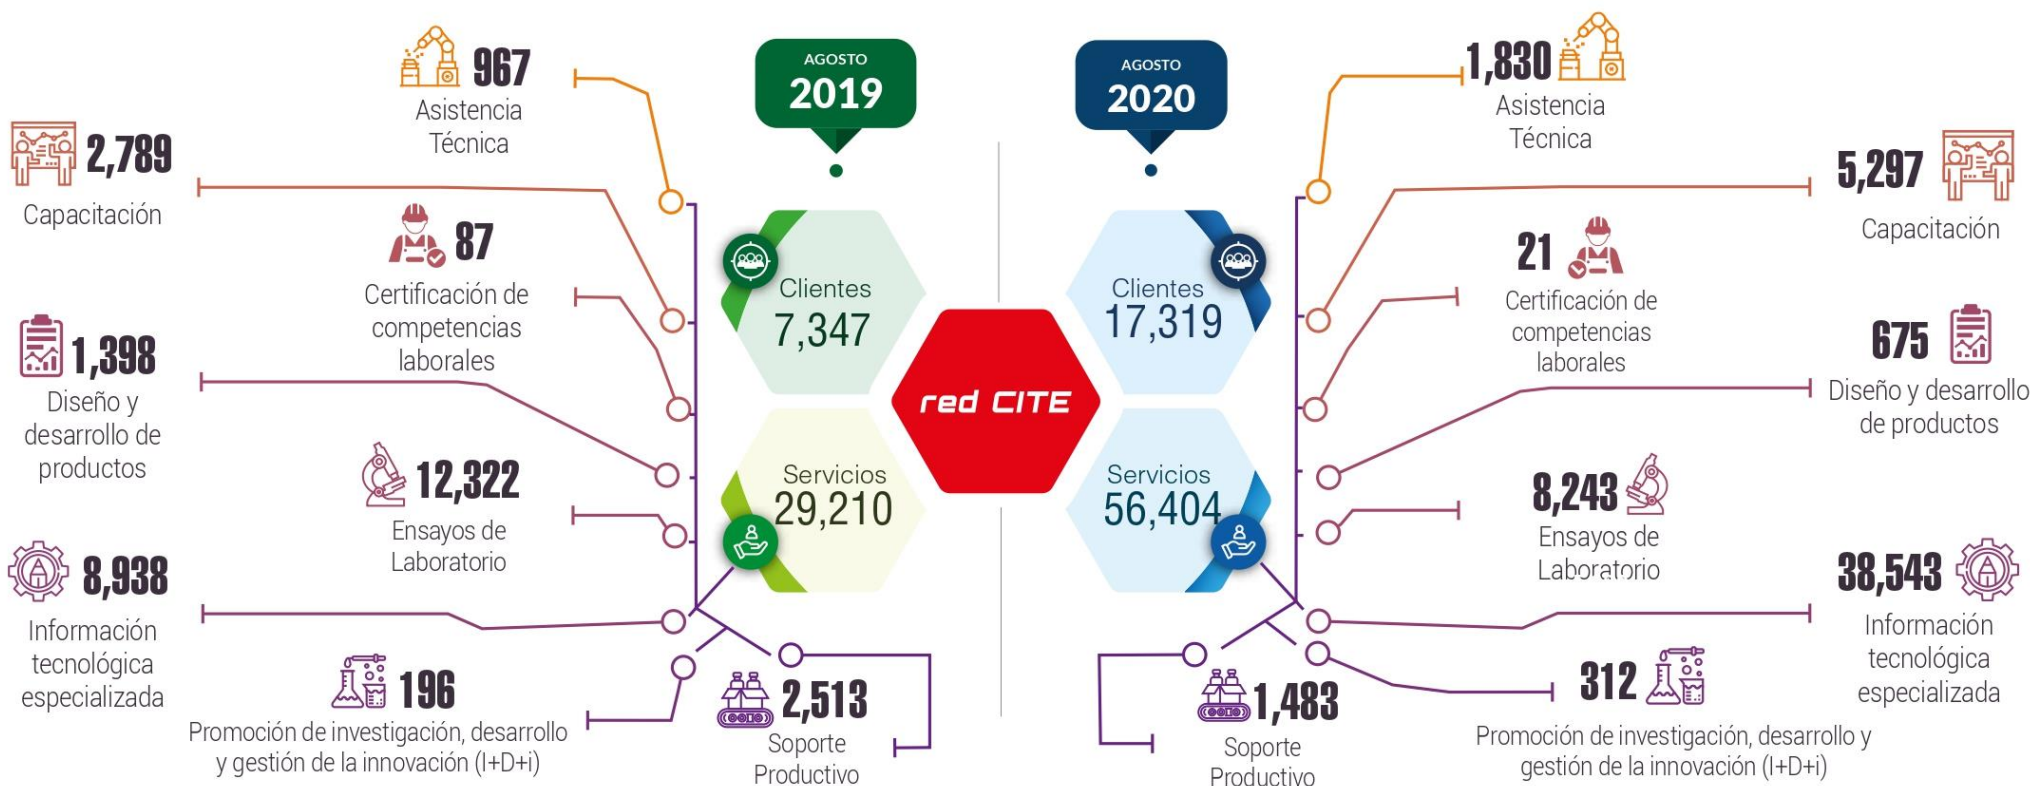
AGOSTO
2019

AGOSTO
2020

967
Asistencia Técnica

2,789
Capacitación

87
Certificación de competencias laborales

1,398
Diseño y desarrollo de productos

12,322
Ensayos de Laboratorio

8,938
Información tecnológica especializada

196
Promoción de investigación, desarrollo y gestión de la innovación (I+D+i)

2,513
Soporte Productivo

Clientes
7,347

Servicios
29,210

red CITE

Clientes
17,319

Servicios
56,404

1,830
Asistencia Técnica

5,297
Capacitación

21
Certificación de competencias laborales

675
Diseño y desarrollo de productos

8,243
Ensayos de Laboratorio

38,543
Información tecnológica especializada

312
Promoción de investigación, desarrollo y gestión de la innovación (I+D+i)

1,483
Soporte Productivo